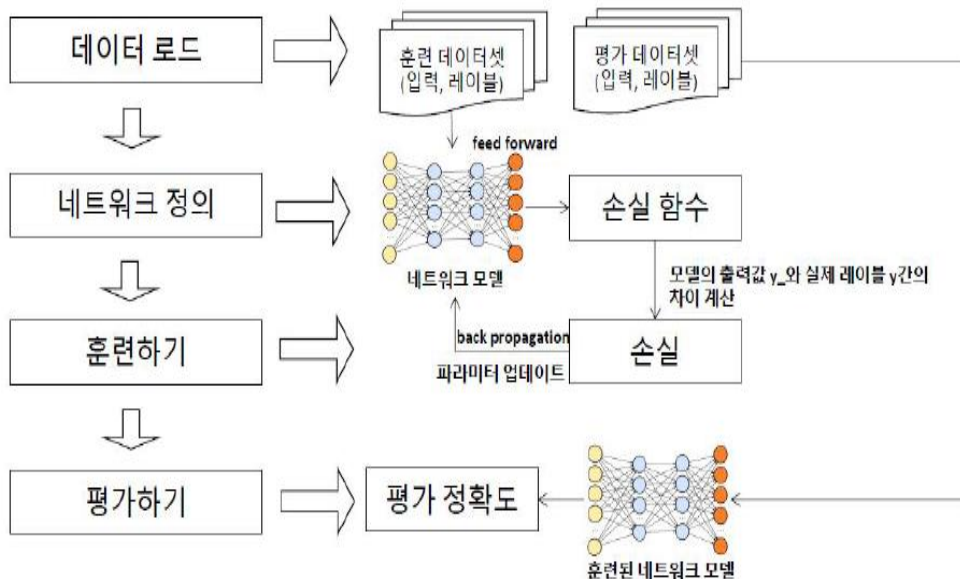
데이터 로드

훈련 데이터셋 (입력, 레이블)

평가 데이터셋 (입력, 레이블)

feed forward

네트워크 정의

손실 함수

네트워크 모델

모델의 출력값 y_와 실제 레이블 y간의 차이 계산

훈련하기

back propagation

손실

파라미터 업데이트

평가하기

평가 정확도

훈련된 네트워크 모델